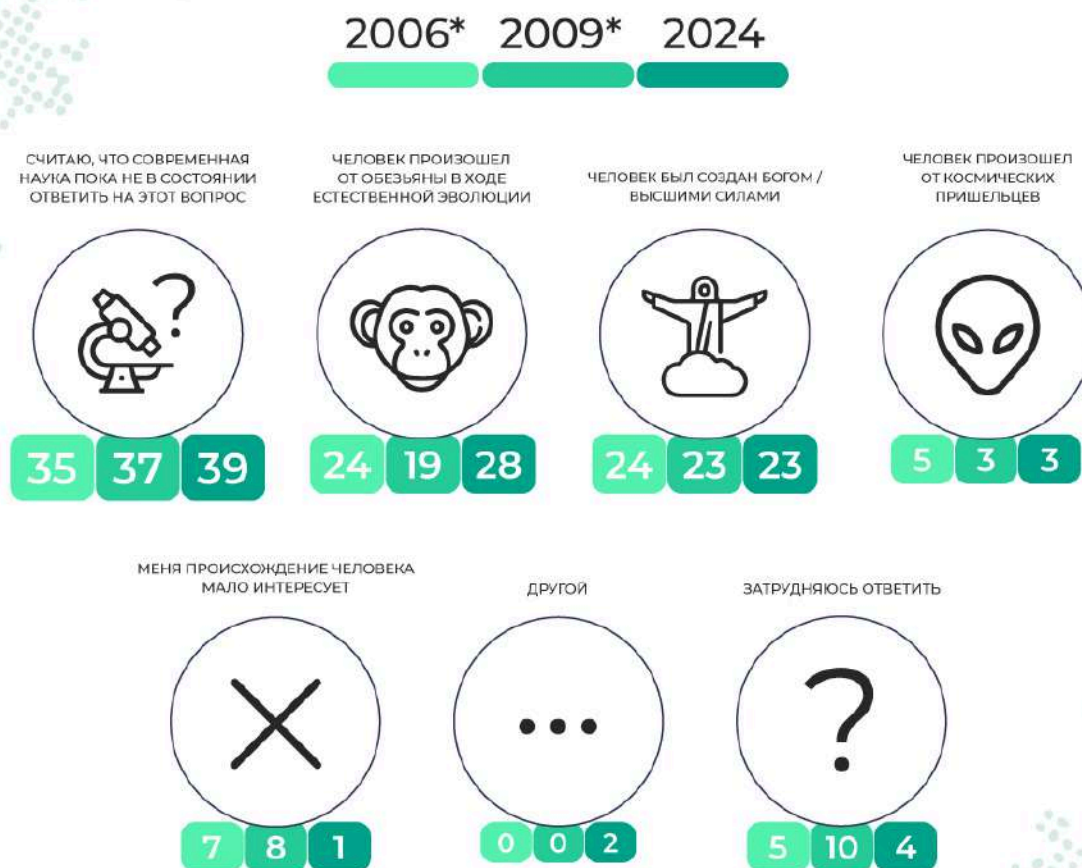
2006* 2009* 2024

СЧИТАЮ, ЧТО СОВРЕМЕННАЯ НАУКА ПОКА НЕ В СОСТОЯНИИ ОТВЕТИТЬ НА ЭТОТ ВОПРОС

35 37 39

ЧЕЛОВЕК ПРОИЗОШЕЛ ОТ ОБЕЗЬЯНЫ В ХОДЕ ЕСТЕСТВЕННОЙ ЭВОЛЮЦИИ

24 19 28

ЧЕЛОВЕК БЫЛ СОЗДАН БОГОМ / ВЫСШИМИ СИЛАМИ

24 23 23

ЧЕЛОВЕК ПРОИЗОШЕЛ ОТ КОСМИЧЕСКИХ ПРИШЕЛЬЦЕВ

5 3 3

МЕНЯ ПРОИСХОЖДЕНИЕ ЧЕЛОВЕКА МАЛО ИНТЕРЕСУЕТ

7 8 1

ДРУГОЙ

0 0 2

ЗАТРУДНЯЮСЬ ОТВЕТИТЬ

5 10 4